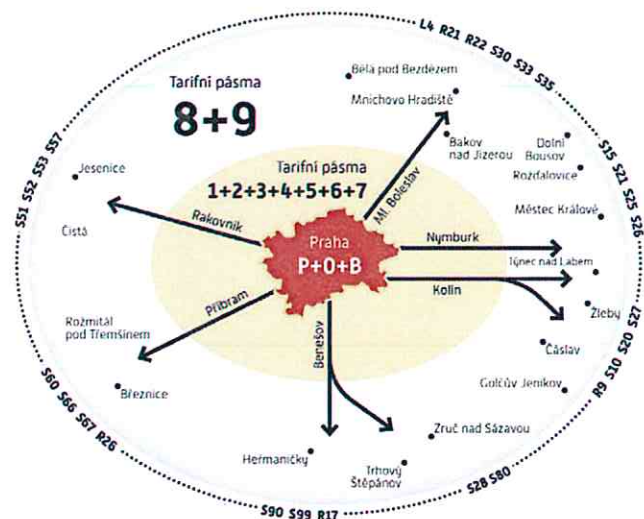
Tarifní pásma
8+9

Tarifní pásma
1+2+3+4+5+6+7

Praha
P+0+B

Rakovník
Příbram
Benešov
Ml. Boleslav
Nymburk
Kolín

Jesenice
Čistá
Rožmitál pod Třemšínem
Březnice
Heřmaničky
Trhový Štěpánov
Zruč nad Sázavou
Golčův Jeníkov
Čáslav
Žleby
Týnec nad Labem
Městec Králové
Rožďalovice
Dolní Bousov
Bakov nad Jizerou
Mnichovo Hradiště
Bělá pod Bezdězem

L4 R21 R22 S30 S33 S35
S15 S21 S25 S26
S20 S27
R9 S10
S28 S80
S90 S99 R17
S60 S66 S67 R26
S51 S52 S53 S57